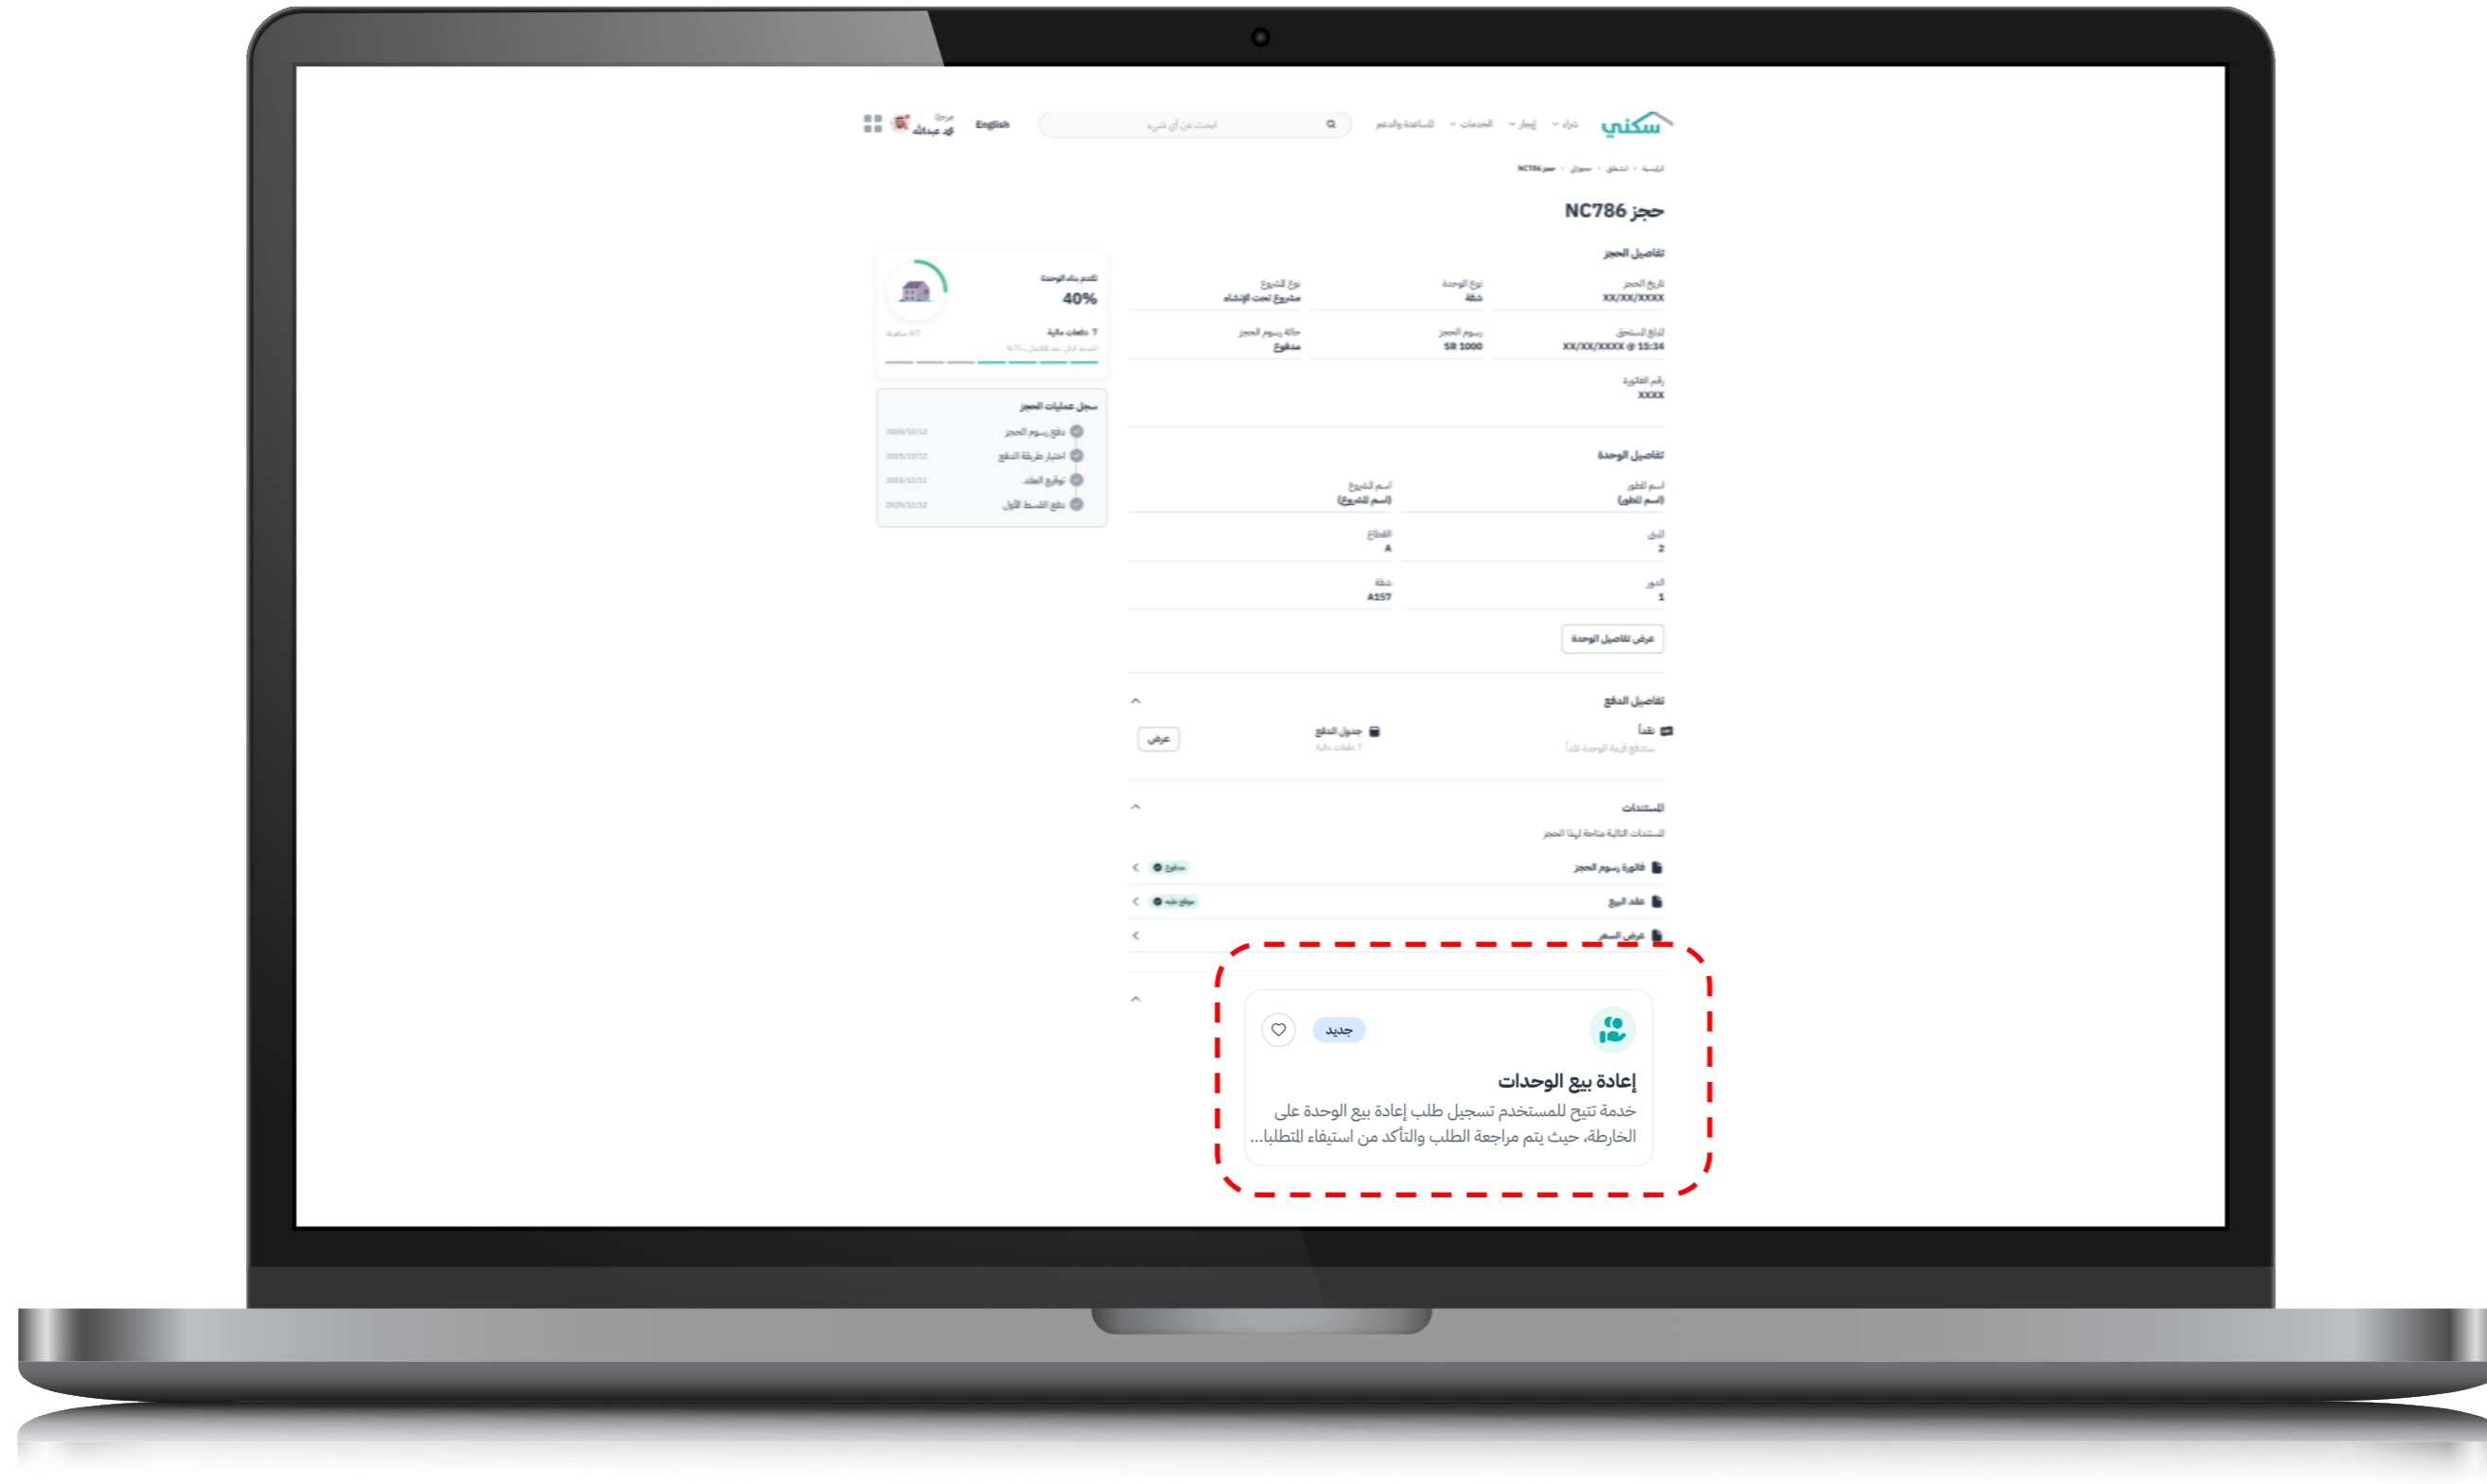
سكني شراء إيجار الخدمات المساعدة والدعم ابحث عن أي شيء English مرحبا فهد عبدالله

الرئيسية › المشاريع › سجلاتي › حجز NC786

حجز NC786

تفاصيل الحجز

تاريخ الحجز
XX/XX/XXXX

نوع الوحدة
شقة

نوع المشروع
مشروع تحت الإنشاء

المبلغ المستحق
XX/XX/XXXX @ 15:34

رسوم الحجز
SR 1000

حالة رسوم الحجز
مدفوع

رقم الفاتورة
XXXX

تفاصيل الوحدة

اسم المطور
(اسم المطور)

اسم المشروع
(اسم المشروع)

المبنى
2

القطاع
A

الدور
1

شقة
A157

عرض تفاصيل الوحدة

تفاصيل الدفع

نقداً

جدول الدفع

عرض

المستندات

المستندات التالية متاحة لهذا الحجز

فاتورة رسوم الحجز مدفوع

عقد البيع موقع عليه

عرض السعر

تقدم بناء الوحدة
40%

7 دفعات مالية

سجل عمليات الحجز
دفع رسوم الحجز
اختيار طريقة الدفع
توقيع العقد
دفع القسط الأول

جديد

إعادة بيع الوحدات
خدمة تتيح للمستخدم تسجيل طلب إعادة بيع الوحدة على الخارطة، حيث يتم مراجعة الطلب والتأكد من استيفاء المتطلبا...